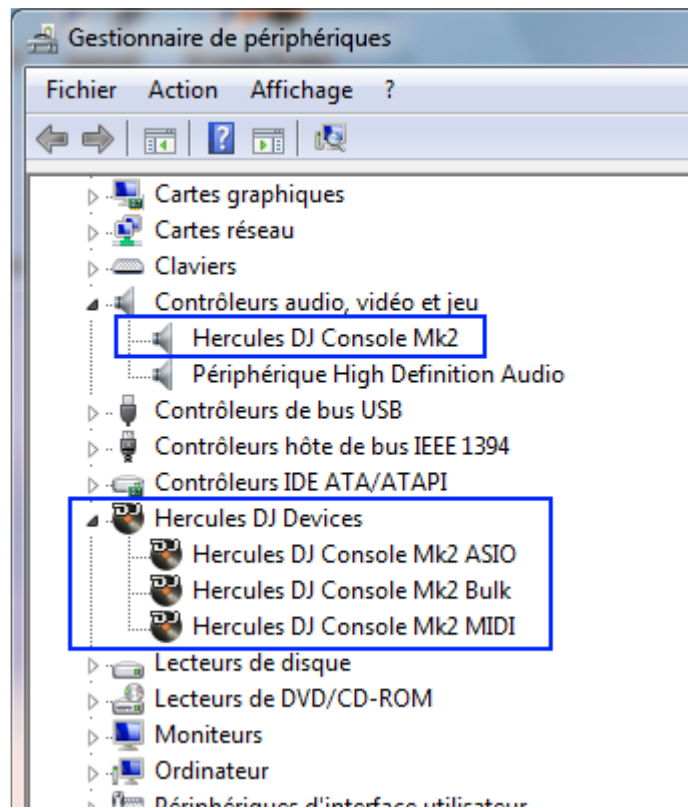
Gestionnaire de périphériques

Fichier Action Affichage ?

Cartes graphiques
Cartes réseau
Claviers
Contrôleurs audio, vidéo et jeu
Hercules DJ Console Mk2
Périphérique High Definition Audio
Contrôleurs de bus USB
Contrôleurs hôte de bus IEEE 1394
Contrôleurs IDE ATA/ATAPI
Hercules DJ Devices
Hercules DJ Console Mk2 ASIO
Hercules DJ Console Mk2 Bulk
Hercules DJ Console Mk2 MIDI
Lecteurs de disque
Lecteurs de DVD/CD-ROM
Moniteurs
Ordinateur
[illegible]